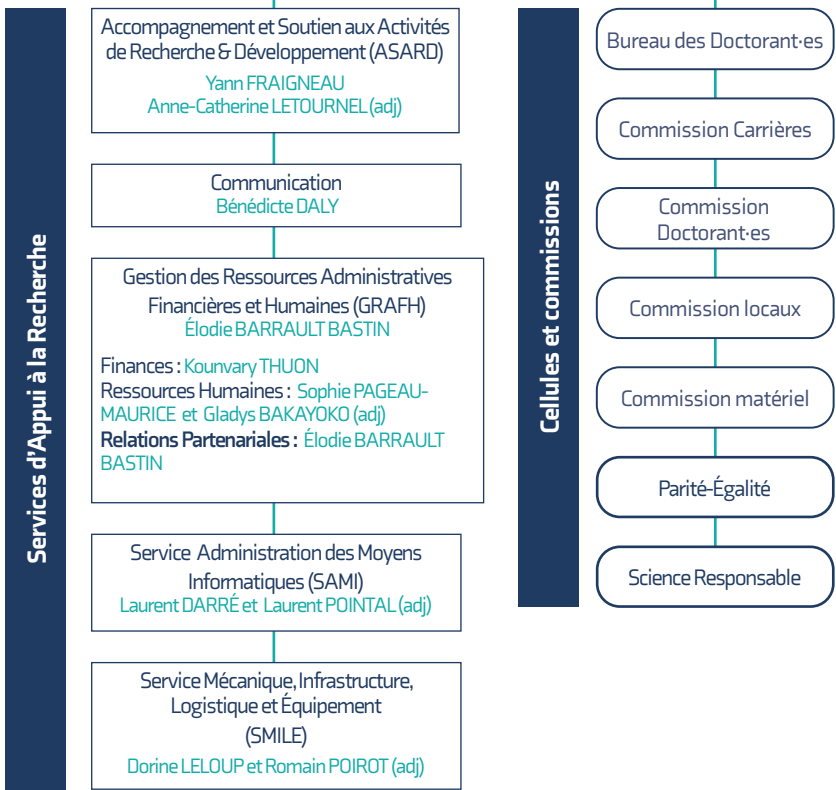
Services d'Appui à la Recherche

Accompagnement et Soutien aux Activités de Recherche & Développement (ASARD)
Yann FRAIGNEAU
Anne-Catherine LETOURNEL (adj)

Communication
Bénédicte DALY

Gestion des Ressources Administratives Financières et Humaines (GRAFH)
Élodie BARRAULT BASTIN

Finances : Kounvary THUON
Ressources Humaines : Sophie PAGEAU-MAURICE et Gladys BAKAYOKO (adj)
Relations Partenariales : Élodie BARRAULT BASTIN

Service Administration des Moyens Informatiques (SAMI)
Laurent DARRÉ et Laurent POINTAL (adj)

Service Mécanique, Infrastructure, Logistique et Équipement
(SMILE)
Dorine LELOUP et Romain POIROT (adj)

Cellules et commissions

Bureau des Doctorant·es

Commission Carrières

Commission Doctorant·es

Commission locaux

Commission matériel

Parité-Égalité

Science Responsable